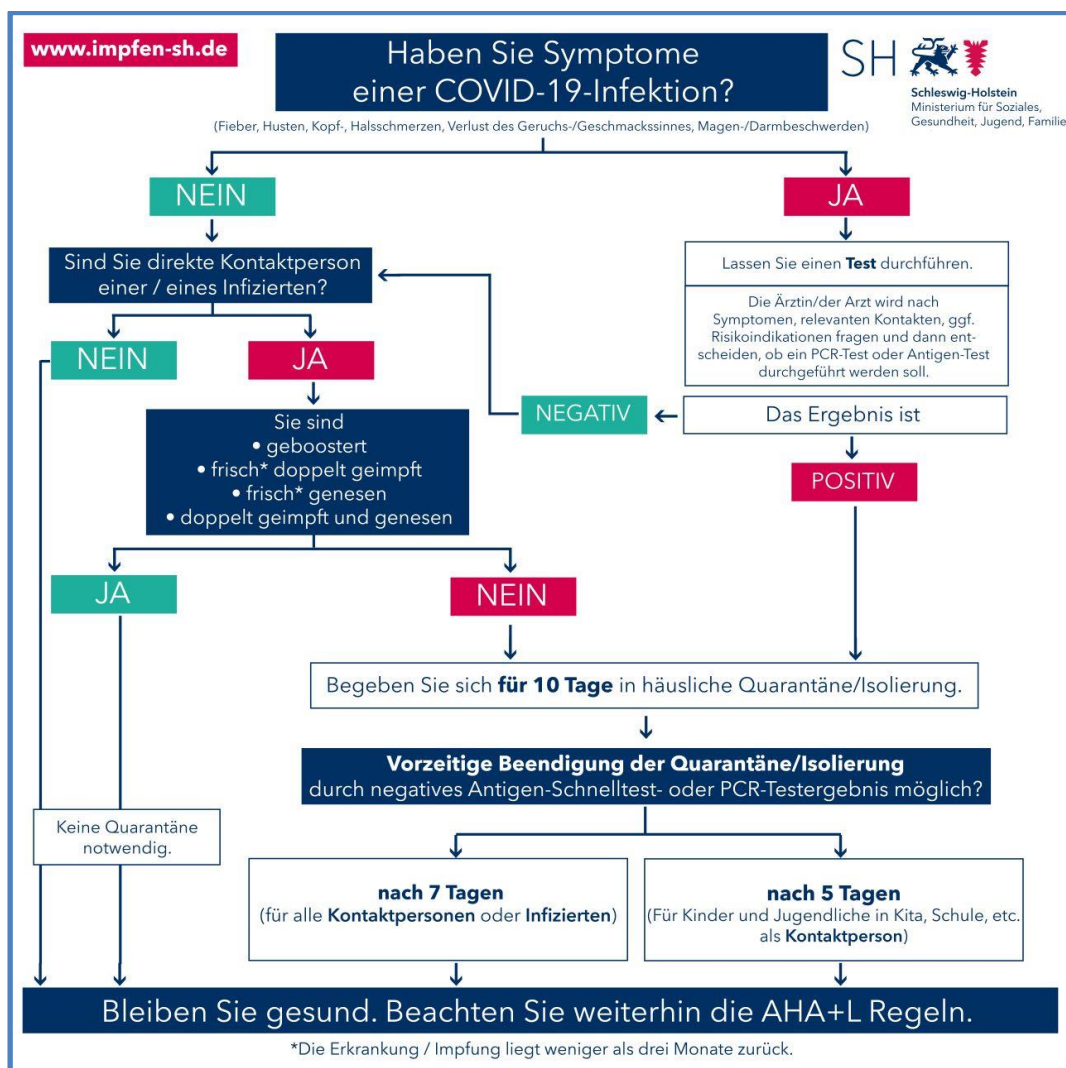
www.impfen-sh.de

Haben Sie Symptome einer COVID-19-Infektion?

SH

Schleswig-Holstein
Ministerium für Soziales, Gesundheit, Jugend, Familie

(Fieber, Husten, Kopf-, Halsschmerzen, Verlust des Geruchs-/Geschmackssinnes, Magen-/Darmbeschwerden)

NEIN

JA

Sind Sie direkte Kontaktperson einer / eines Infizierten?

Lassen Sie einen **Test** durchführen.

Die Ärztin/der Arzt wird nach Symptomen, relevanten Kontakten, ggf. Risikoindikationen fragen und dann entscheiden, ob ein PCR-Test oder Antigen-Test durchgeführt werden soll.

NEIN

JA

NEGATIV

Das Ergebnis ist

Sie sind
• geboostert
• frisch* doppelt geimpft
• frisch* genesen
• doppelt geimpft und genesen

POSITIV

JA

NEIN

Begeben Sie sich **für 10 Tage** in häusliche Quarantäne/Isolierung.

**Vorzeitige Beendigung der Quarantäne/Isolierung** durch negatives Antigen-Schnelltest- oder PCR-Testergebnis möglich?

Keine Quarantäne notwendig.

**nach 7 Tagen**
(für alle **Kontaktpersonen** oder **Infizierten**)

**nach 5 Tagen**
(Für Kinder und Jugendliche in Kita, Schule, etc. als **Kontaktperson**)

Bleiben Sie gesund. Beachten Sie weiterhin die AHA+L Regeln.

*Die Erkrankung / Impfung liegt weniger als drei Monate zurück.